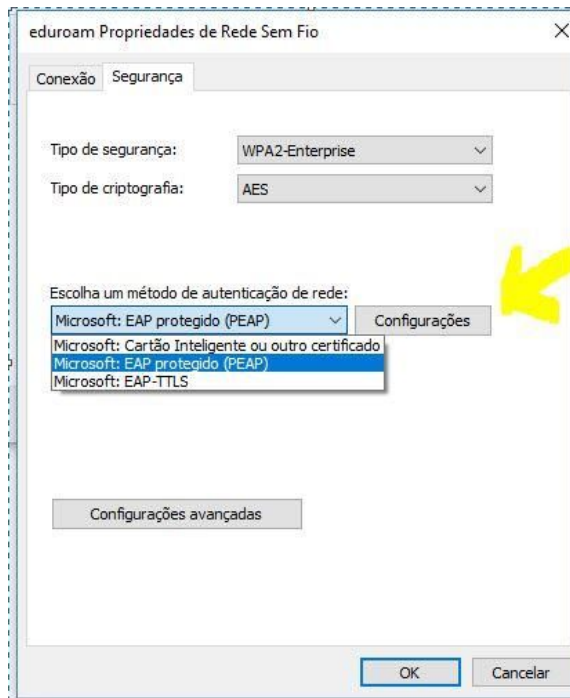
eduroam Propriedades de Rede Sem Fio

×

Conexão Segurança

Tipo de segurança: WPA2-Enterprise

Tipo de criptografia: AES

Escolha um método de autenticação de rede:

Microsoft: EAP protegido (PEAP)

Configurações

Microsoft: Cartão Inteligente ou outro certificado
Microsoft: EAP protegido (PEAP)
Microsoft: EAP-TTLS

Configurações avançadas

OK Cancelar